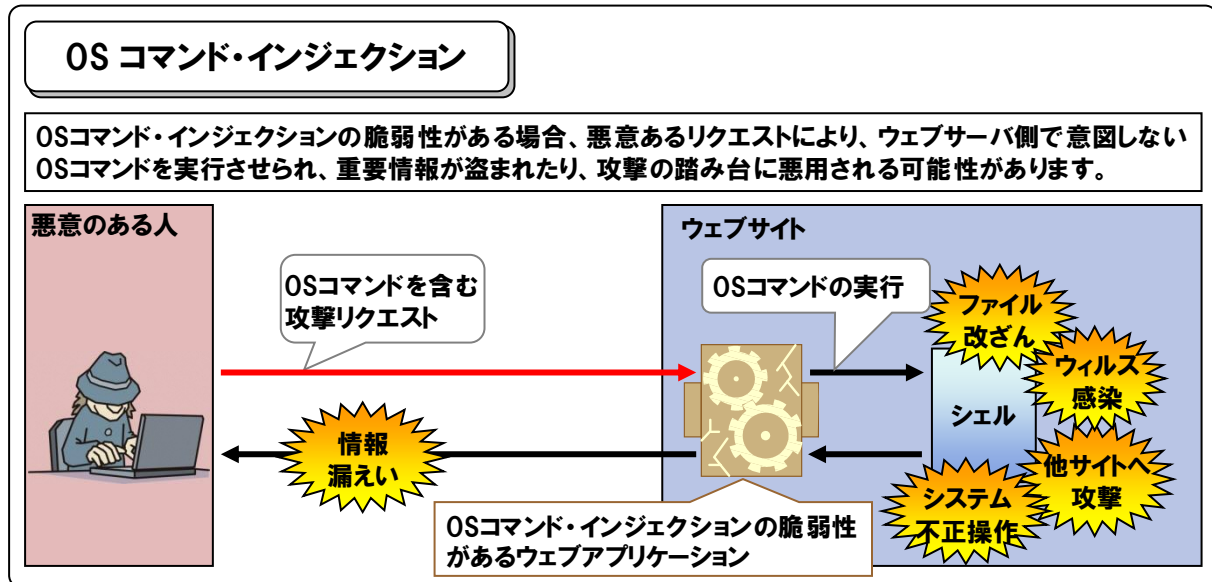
OS コマンド・インジェクション

OSコマンド・インジェクションの脆弱性がある場合、悪意あるリクエストにより、ウェブサーバ側で意図しないOSコマンドを実行させられ、重要情報が盗まれたり、攻撃の踏み台に悪用される可能性があります。

悪意のある人

ウェブサイト

OSコマンドを含む攻撃リクエスト

OSコマンドの実行

ファイル改ざん

ウィルス感染

シェル

他サイトへ攻撃

システム不正操作

情報漏えい

OSコマンド・インジェクションの脆弱性があるウェブアプリケーション